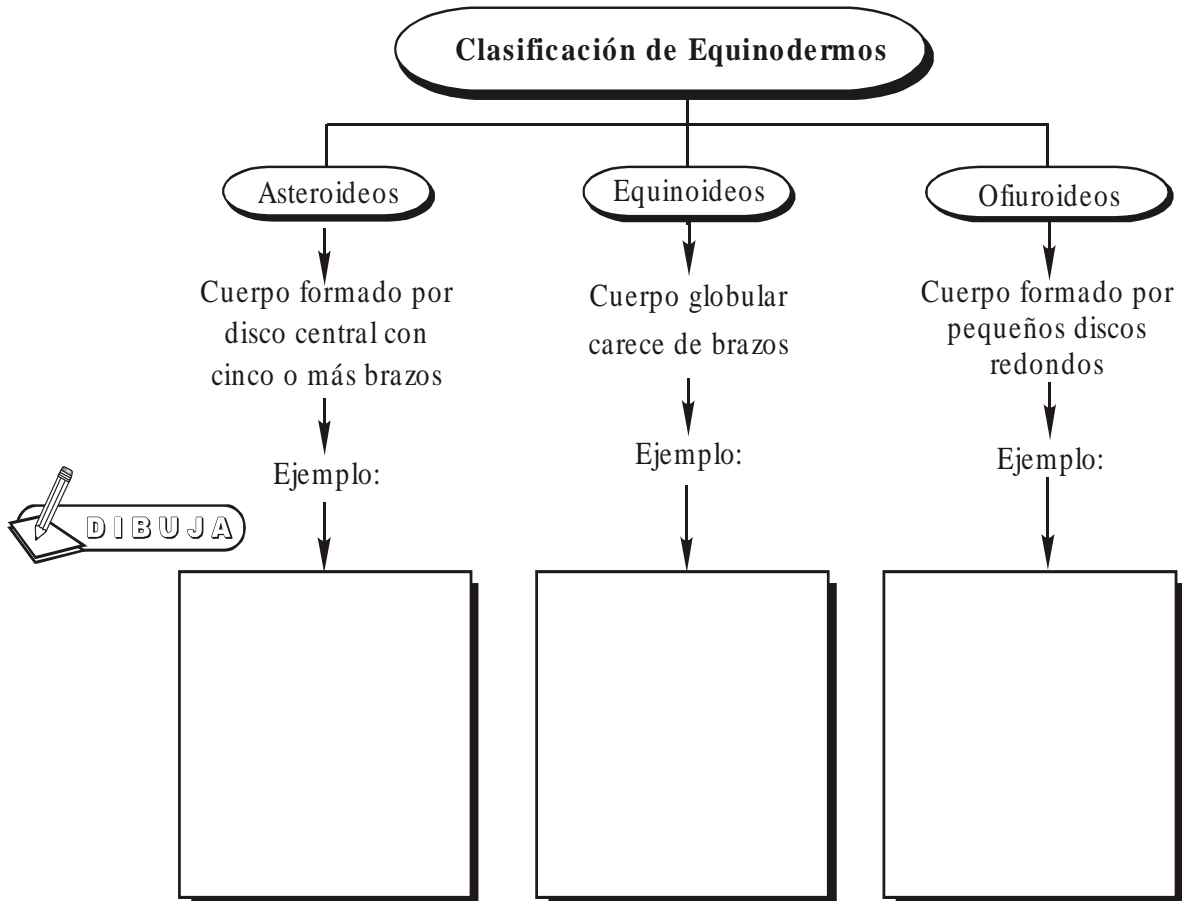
Clasificación de Equinodermos

Asteroideos

Cuerpo formado por disco central con cinco o más brazos

Ejemplo:

Equinoideos

Cuerpo globular carece de brazos

Ejemplo:

Ofiuroideos

Cuerpo formado por pequeños discos redondos

Ejemplo:

DIBUJA